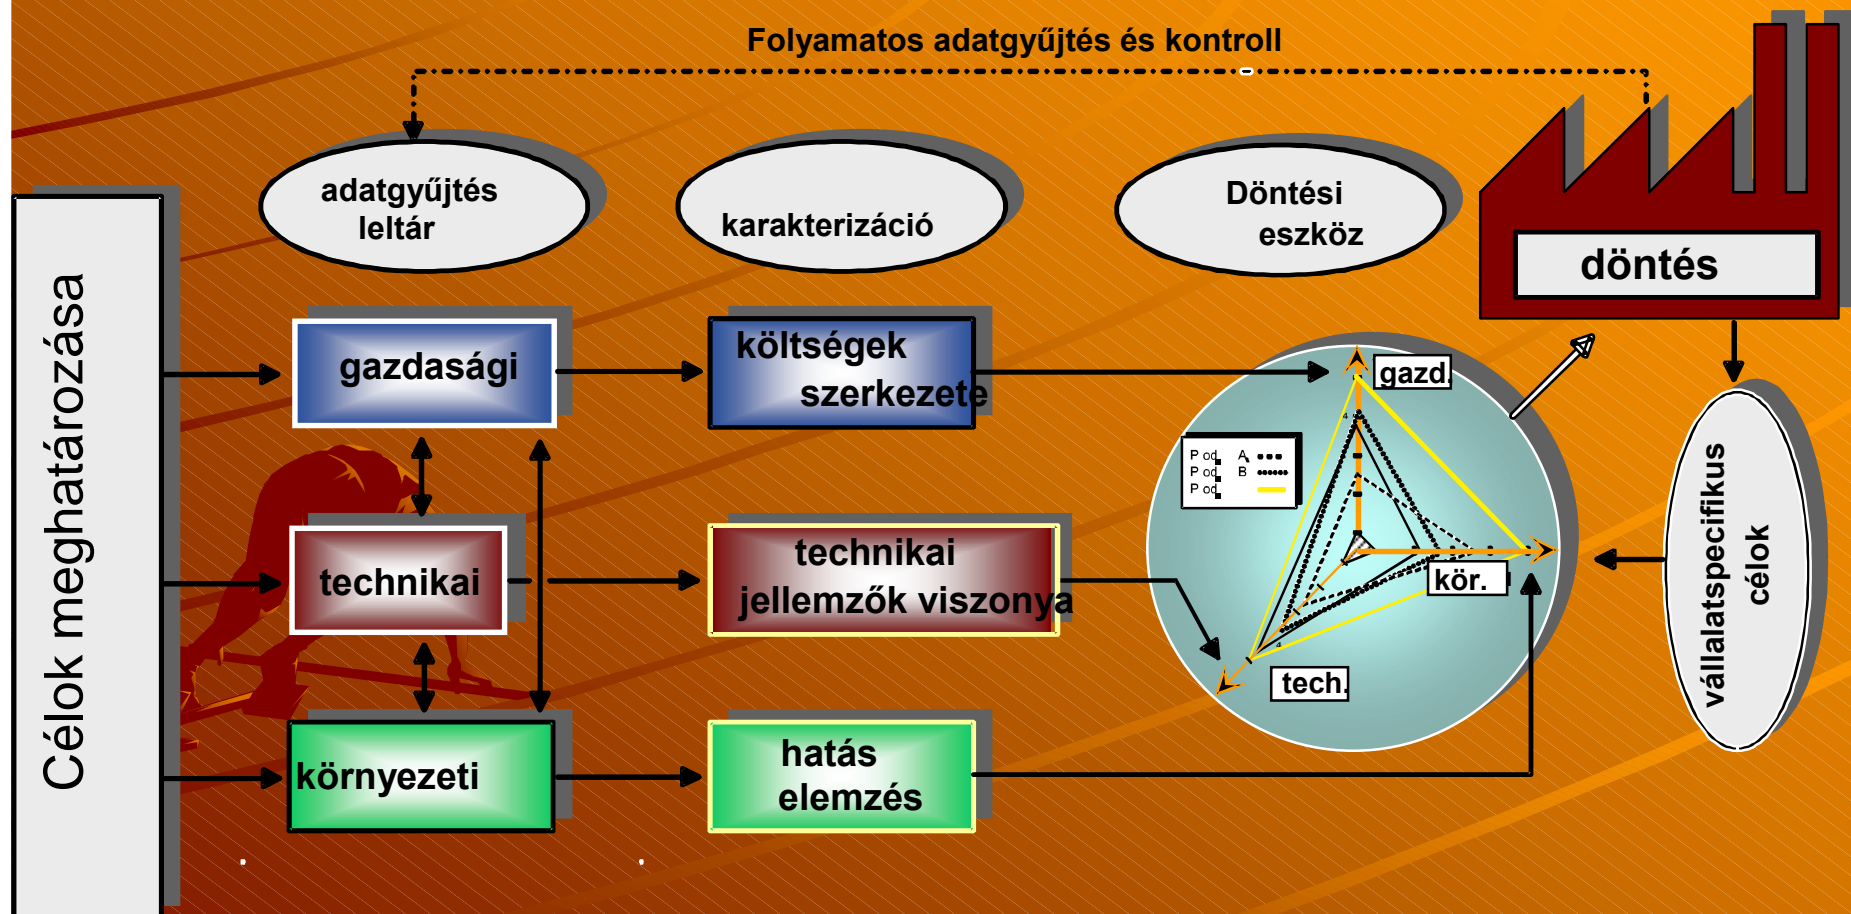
Folyamatos adatgyűjtés és kontroll

adatgyűjtés leltár

karakterizáció

Döntési eszköz

döntés

Célok meghatározása

gazdasági

költségek szerkezete

gazd.

P od A
P od B
P od

technikai

technikai jellemzők viszonya

kör.

vállalatspecifikus célok

tech.

környezeti

hatás elemzés